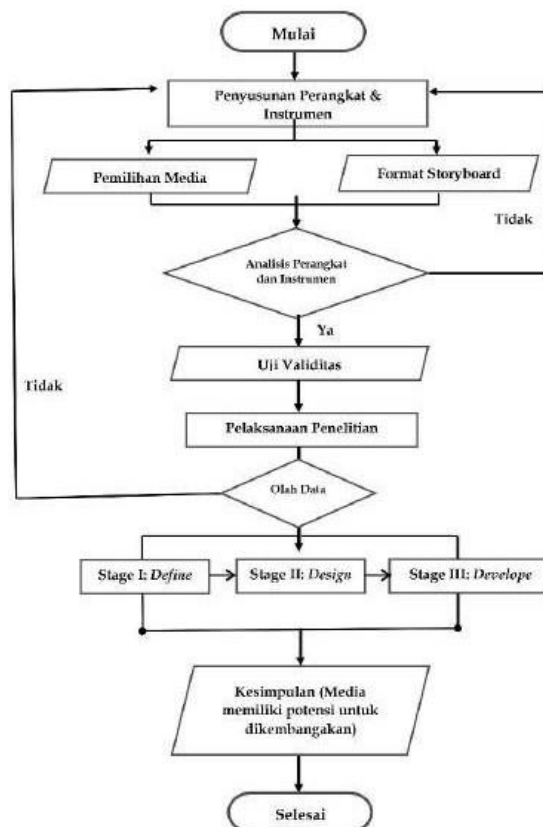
Mulai

Penyusunan Perangkat & Instrumen

Pemilihan Media

Format Storyboard

Tidak

Analisis Perangkat dan Instrumen

Ya

Uji Validitas

Tidak

Pelaksanaan Penelitian

Olah Data

Stage I: *Define*

Stage II: *Design*

Stage III: *Develope*

Kesimpulan (Media memiliki potensi untuk dikembangakan)

Selesai